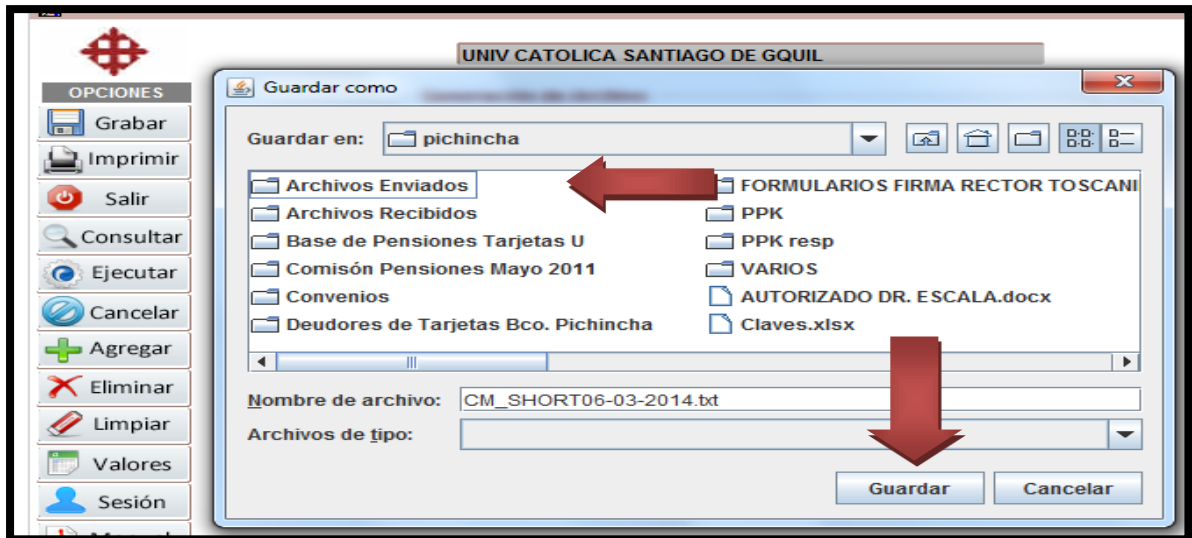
UNIV CATOLICA SANTIAGO DE GQUIL

OPCIONES
Grabar
Imprimir
Salir
Consultar
Ejecutar
Cancelar
Agregar
Eliminar
Limpiar
Valores
Sesión

Guardar como
X

Guardar en: pichincha

Archivos Enviados
Archivos Recibidos
Base de Pensiones Tarjetas U
Comisón Pensiones Mayo 2011
Convenios
Deudores de Tarjetas Bco. Pichincha
FORMULARIOS FIRMA RECTOR TOSCANI
PPK
PPK resp
VARIOS
AUTORIZADO DR. ESCALA.docx
Claves.xlsx

Nombre de archivo: CM_SHORT06-03-2014.txt
Archivos de tipo:

Guardar
Cancelar